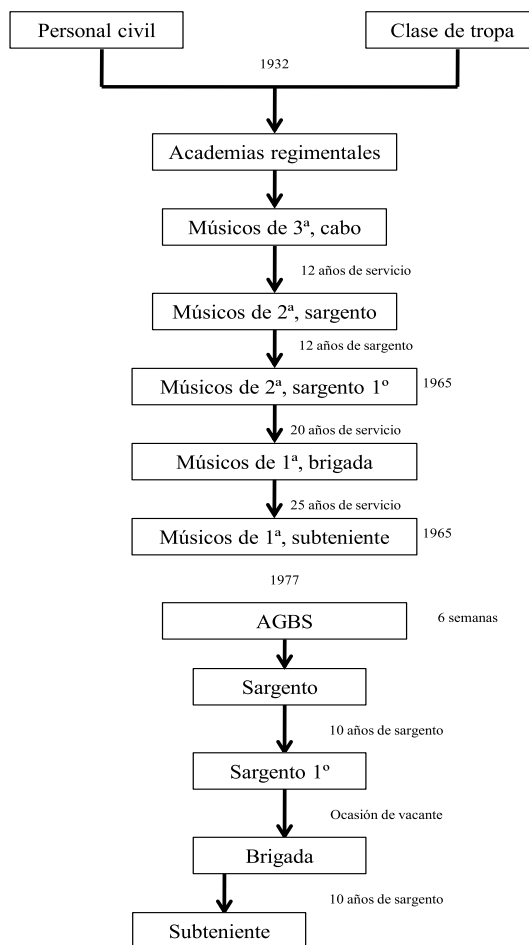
Personal civil

Clase de tropa

1932

Academias regimentales

Músicos de 3ª, cabo

12 años de servicio

Músicos de 2ª, sargento

12 años de sargento

Músicos de 2ª, sargento 1º

1965

20 años de servicio

Músicos de 1ª, brigada

25 años de servicio

Músicos de 1ª, subteniente

1965

1977

AGBS

6 semanas

Sargento

10 años de sargento

Sargento 1º

Ocasión de vacante

Brigada

10 años de sargento

Subteniente